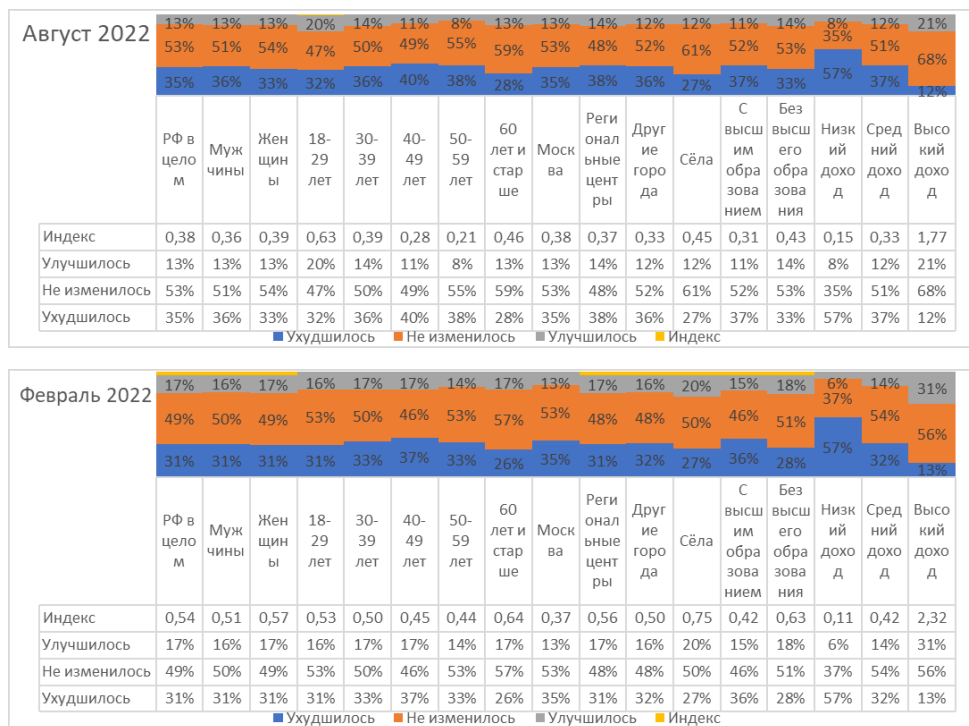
Август 2022

13% 13% 13% 20% 14% 11% 8% 13% 13% 14% 12% 12% 11% 14% 8% 12% 21%

53% 51% 54% 47% 50% 49% 55% 59% 53% 48% 52% 61% 52% 53% 35% 51% 68%

35% 36% 33% 32% 36% 40% 38% 28% 35% 38% 36% 27% 37% 33% 57% 37% 12%

| | РФ в целом | Мужчины | Женщины | 18-29 лет | 30-39 лет | 40-49 лет | 50-59 лет | 60 лет и старше | Москва | Региональные центры | Другие города | Сёла | С высшим образованием | Без высшего образования | Низкий доход | Средний доход | Высокий доход |
|---|---|---|---|---|---|---|---|---|---|---|---|---|---|---|---|---|---|
| Индекс | 0,38 | 0,36 | 0,39 | 0,63 | 0,39 | 0,28 | 0,21 | 0,46 | 0,38 | 0,37 | 0,33 | 0,45 | 0,31 | 0,43 | 0,15 | 0,33 | 1,77 |
| Улучшилось | 13% | 13% | 13% | 20% | 14% | 11% | 8% | 13% | 13% | 14% | 12% | 12% | 11% | 14% | 8% | 12% | 21% |
| Не изменилось | 53% | 51% | 54% | 47% | 50% | 49% | 55% | 59% | 53% | 48% | 52% | 61% | 52% | 53% | 35% | 51% | 68% |
| Ухудшилось | 35% | 36% | 33% | 32% | 36% | 40% | 38% | 28% | 35% | 38% | 36% | 27% | 37% | 33% | 57% | 37% | 12% |

Ухудшилось Не изменилось Улучшилось Индекс

Февраль 2022

17% 16% 17% 16% 17% 17% 14% 17% 13% 17% 16% 20% 15% 18% 6% 14% 31%

49% 50% 49% 53% 50% 46% 53% 57% 53% 48% 48% 50% 46% 51% 37% 54% 56%

31% 31% 31% 31% 33% 37% 33% 26% 35% 31% 32% 27% 36% 28% 57% 32% 13%

| | РФ в целом | Мужчины | Женщины | 18-29 лет | 30-39 лет | 40-49 лет | 50-59 лет | 60 лет и старше | Москва | Региональные центры | Другие города | Сёла | С высшим образованием | Без высшего образования | Низкий доход | Средний доход | Высокий доход |
|---|---|---|---|---|---|---|---|---|---|---|---|---|---|---|---|---|---|
| Индекс | 0,54 | 0,51 | 0,57 | 0,53 | 0,50 | 0,45 | 0,44 | 0,64 | 0,37 | 0,56 | 0,50 | 0,75 | 0,42 | 0,63 | 0,11 | 0,42 | 2,32 |
| Улучшилось | 17% | 16% | 17% | 16% | 17% | 17% | 14% | 17% | 13% | 17% | 16% | 20% | 15% | 18% | 6% | 14% | 31% |
| Не изменилось | 49% | 50% | 49% | 53% | 50% | 46% | 53% | 57% | 53% | 48% | 48% | 50% | 46% | 51% | 37% | 54% | 56% |
| Ухудшилось | 31% | 31% | 31% | 31% | 33% | 37% | 33% | 26% | 35% | 31% | 32% | 27% | 36% | 28% | 57% | 32% | 13% |

Ухудшилось Не изменилось Улучшилось Индекс